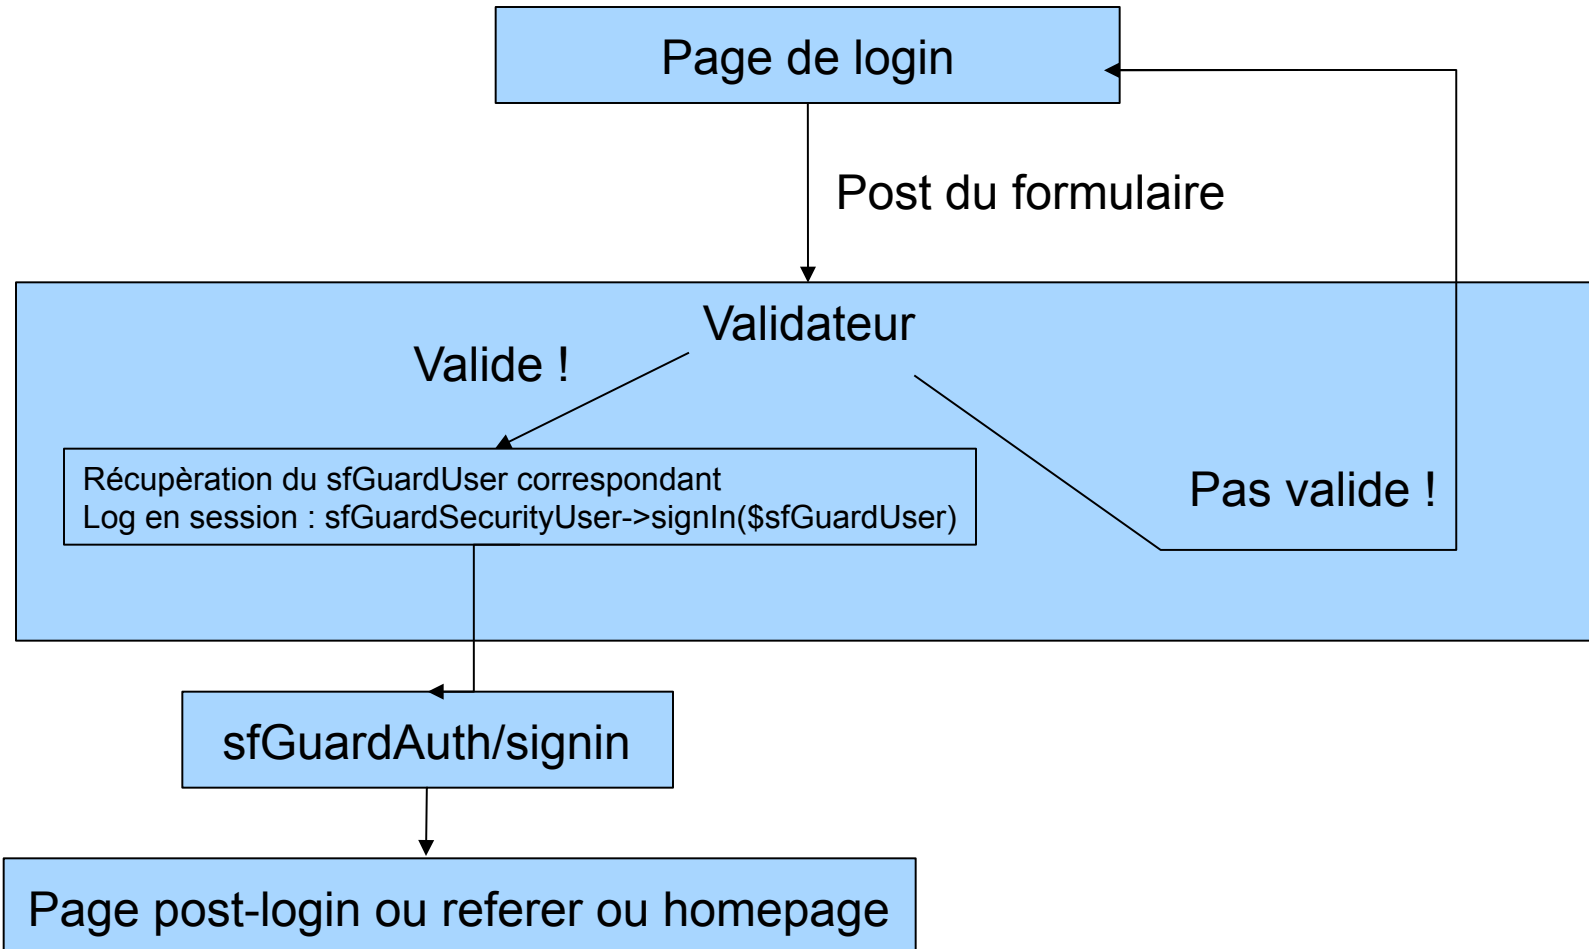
Page de login

Post du formulaire

Validateur

Valide !

Récupèration du sfGuardUser correspondant
Log en session : sfGuardSecurityUser->signIn($sfGuardUser)

Pas valide !

sfGuardAuth/signin

Page post-login ou referer ou homepage